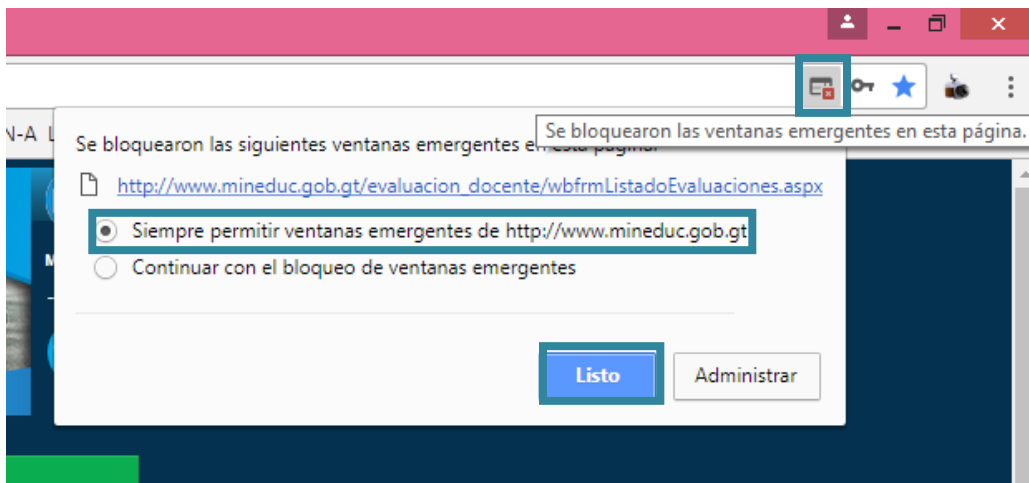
Se bloquearon las ventanas emergentes en esta página.

N-A L

Se bloquearon las siguientes ventanas emergentes e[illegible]

http://www.mineduc.gob.gt/evaluacion_docente/wbfrmListadoEvaluaciones.aspx

Siempre permitir ventanas emergentes de http://www.mineduc.gob.gt

Continuar con el bloqueo de ventanas emergentes

Listo

Administrar